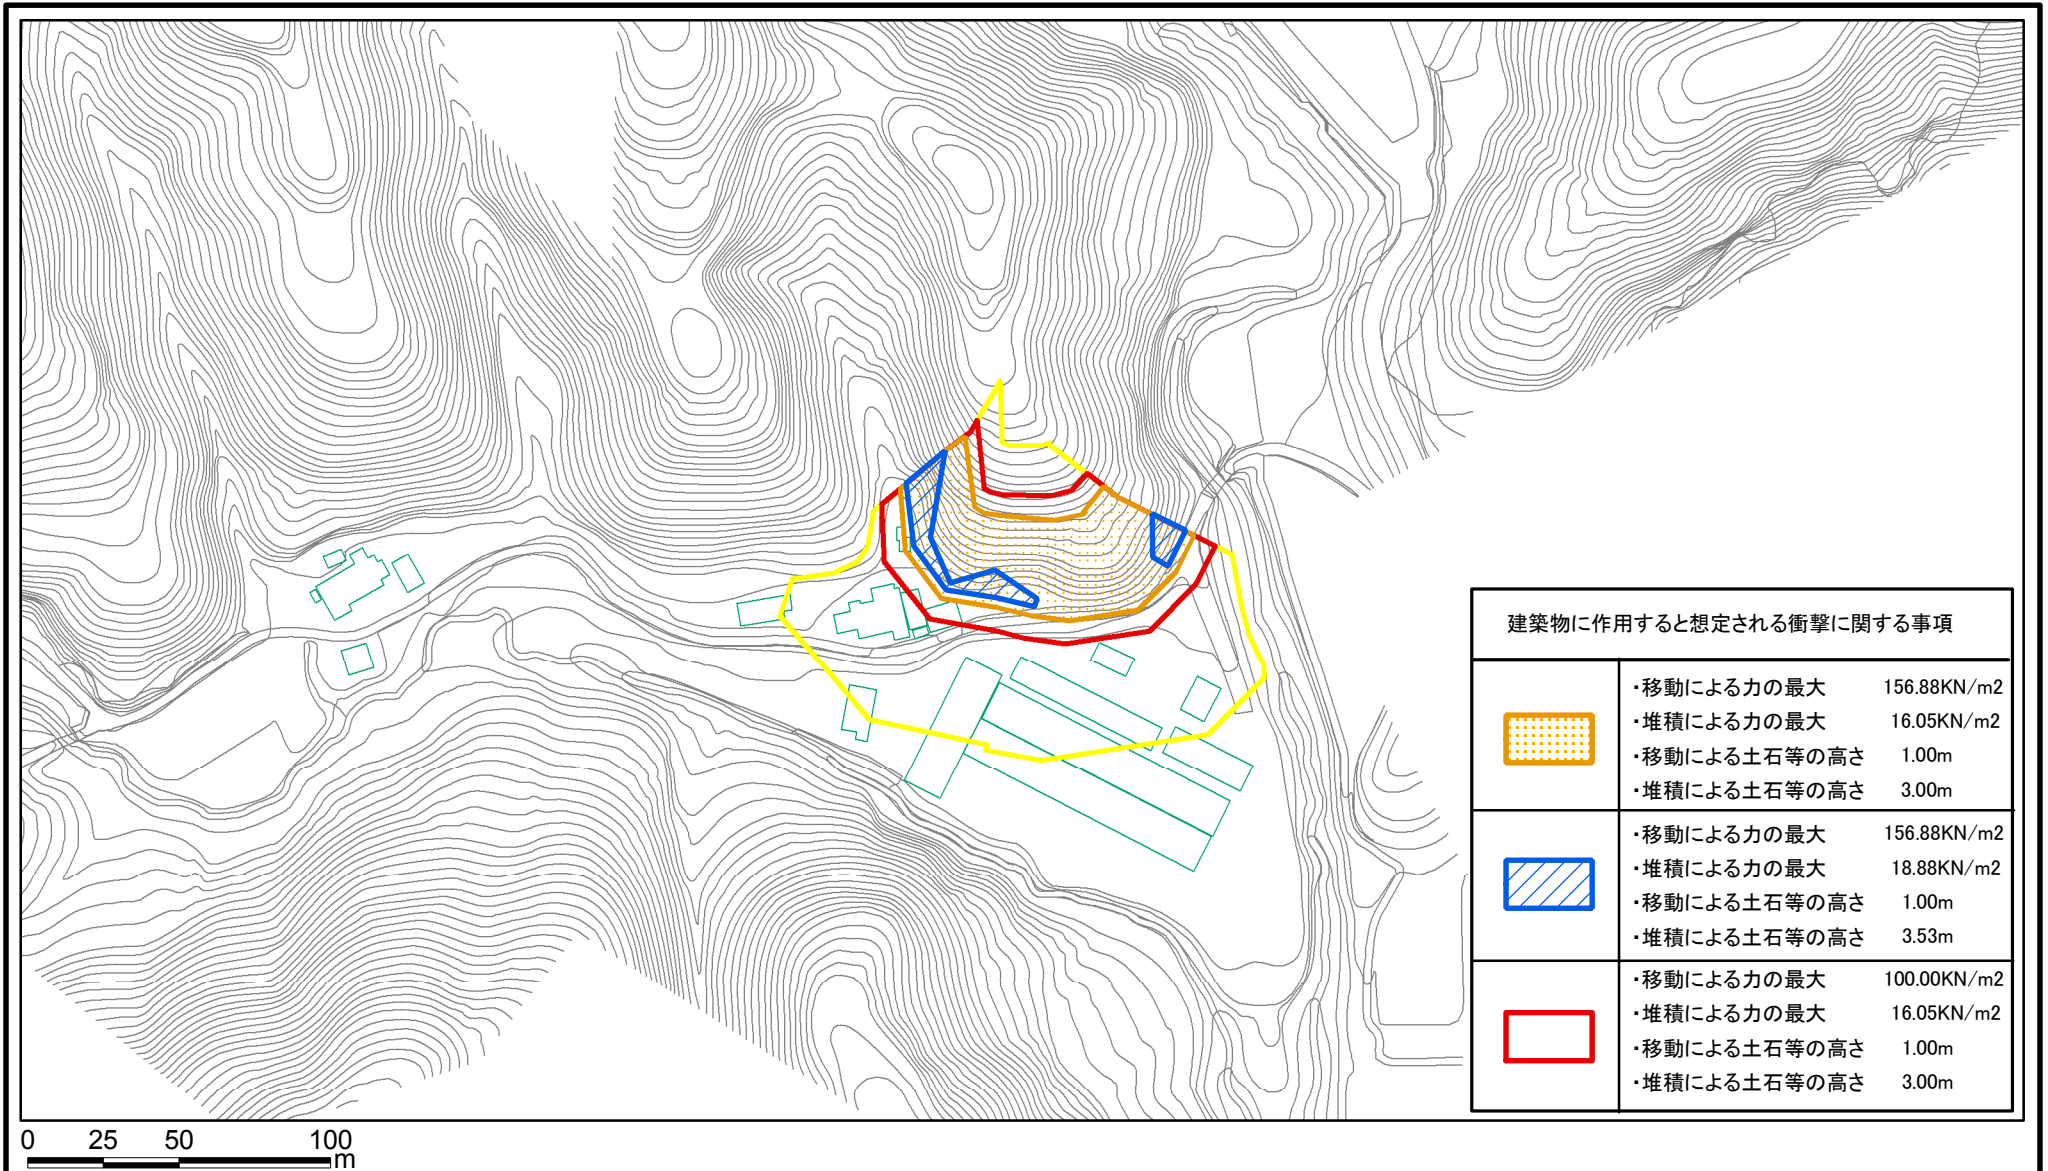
建築物に作用すると想定される衝撃に関する事項

|  |  |
|---|---|
|  | ・移動による力の最大 156.88KN/m2<br>・堆積による力の最大 16.05KN/m2<br>・移動による土石等の高さ 1.00m<br>・堆積による土石等の高さ 3.00m |
|  | ・移動による力の最大 156.88KN/m2<br>・堆積による力の最大 18.88KN/m2<br>・移動による土石等の高さ 1.00m<br>・堆積による土石等の高さ 3.53m |
|  | ・移動による力の最大 100.00KN/m2<br>・堆積による力の最大 16.05KN/m2<br>・移動による土石等の高さ 1.00m<br>・堆積による土石等の高さ 3.00m |

0 25 50 100 m